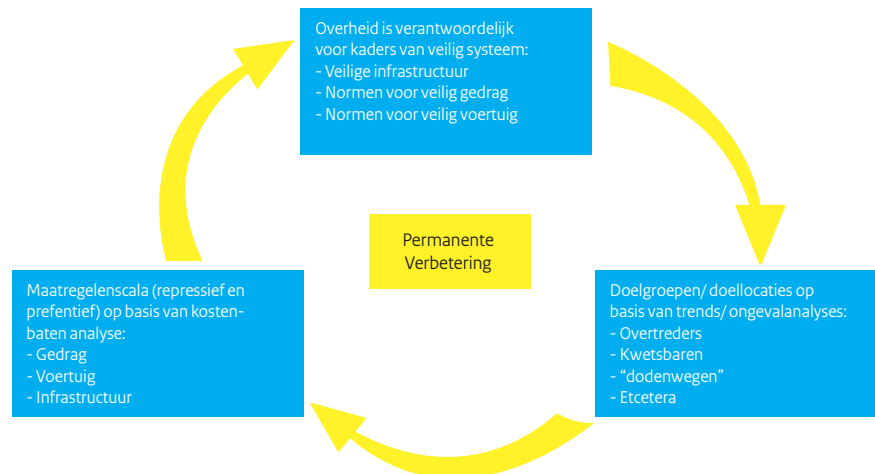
Overheid is verantwoordelijk voor kaders van veilig systeem:
- Veilige infrastructuur
- Normen voor veilig gedrag
- Normen voor veilig voertuig

Permanente Verbetering

Maatregelenscala (repressief en prefentief) op basis van kosten-baten analyse:
- Gedrag
- Voertuig
- Infrastructuur

Doelgroepen/ doellocaties op basis van trends/ ongevalanalyses:
- Overtreders
- Kwetsbaren
- “dodenwegen”
- Etcetera